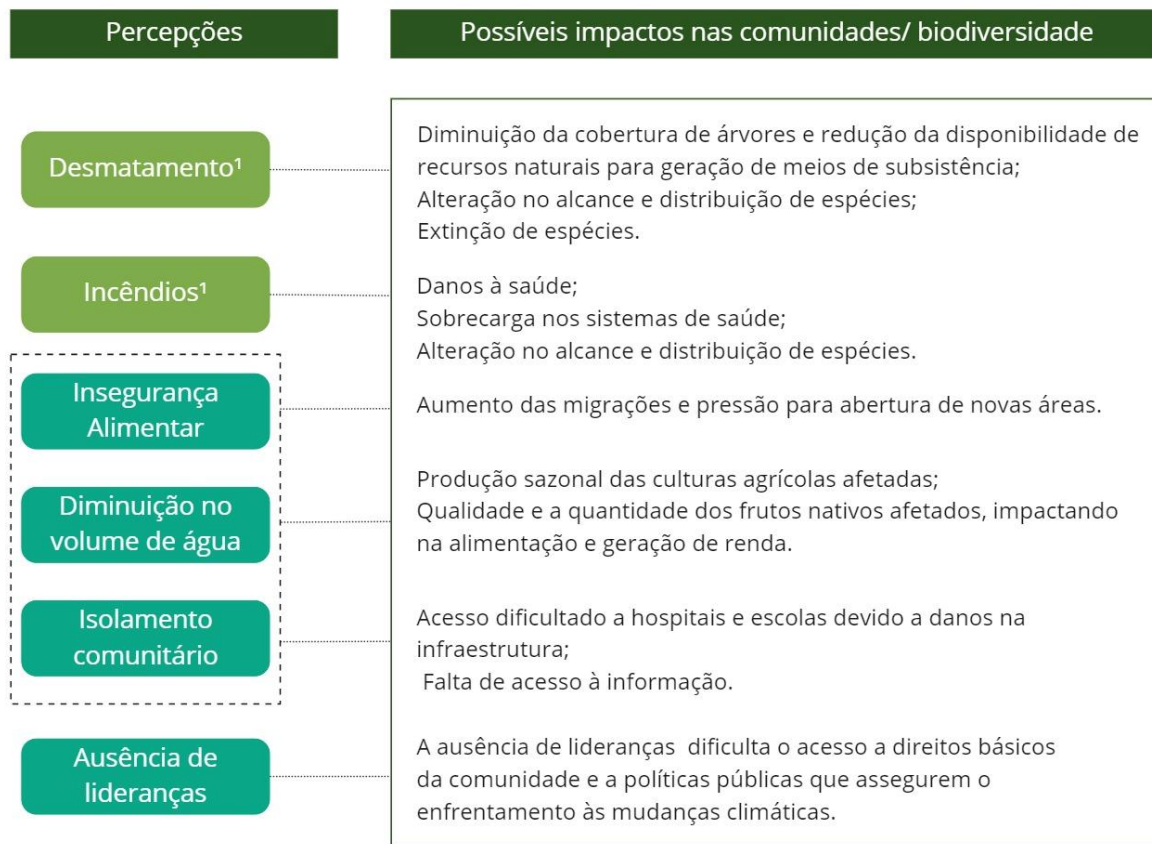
Percepções

Possíveis impactos nas comunidades/ biodiversidade

Desmatamento¹

Diminuição da cobertura de árvores e redução da disponibilidade de recursos naturais para geração de meios de subsistência;
Alteração no alcance e distribuição de espécies;
Extinção de espécies.

Incêndios¹

Danos à saúde;
Sobrecarga nos sistemas de saúde;
Alteração no alcance e distribuição de espécies.

Insegurança Alimentar

Aumento das migrações e pressão para abertura de novas áreas.

Diminuição no volume de água

Produção sazonal das culturas agrícolas afetadas;
Qualidade e a quantidade dos frutos nativos afetados, impactando na alimentação e geração de renda.

Isolamento comunitário

Acesso dificultado a hospitais e escolas devido a danos na infraestrutura;
Falta de acesso à informação.

Ausência de lideranças

A ausência de lideranças dificulta o acesso a direitos básicos da comunidade e a políticas públicas que assegurem o enfrentamento às mudanças climáticas.